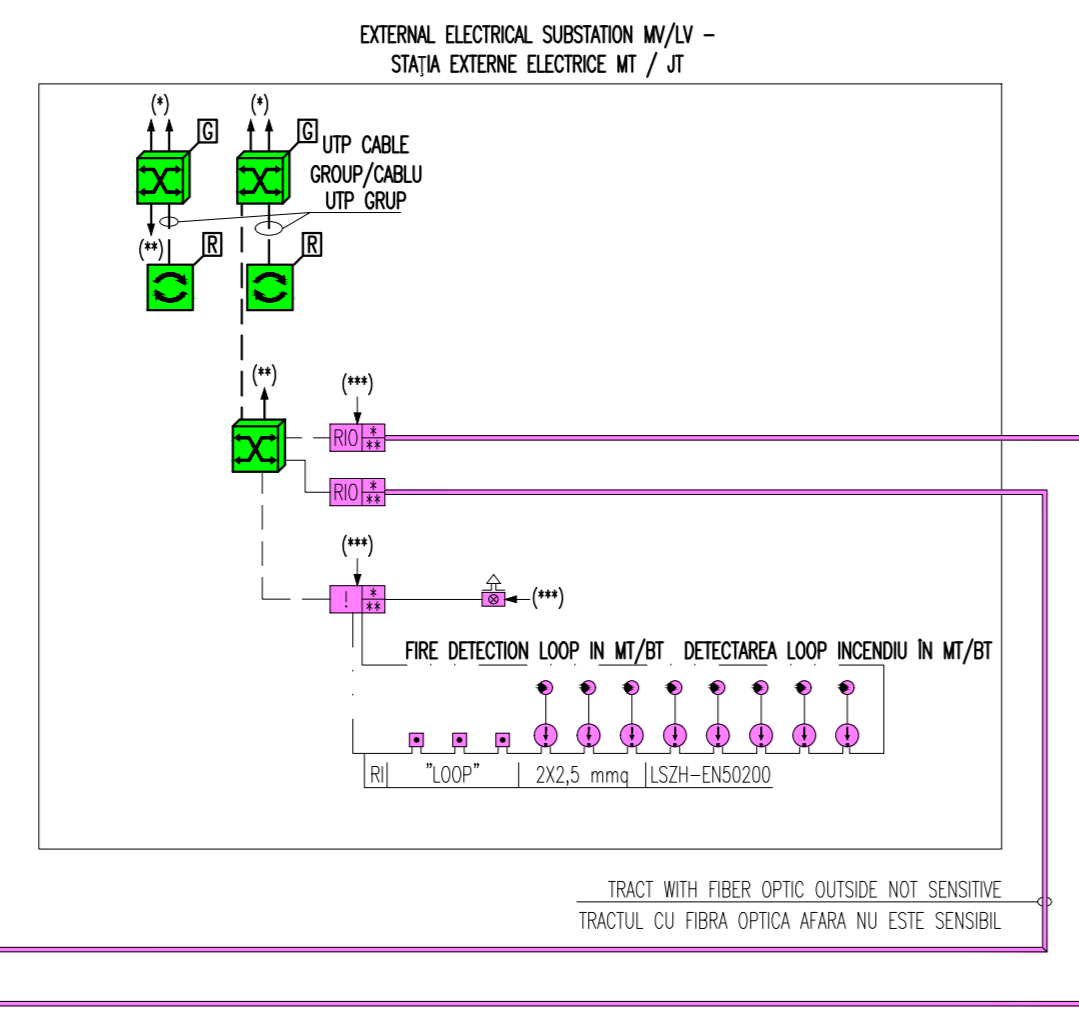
EXTERNAL ELECTRICAL SUBSTATION MV/LV –
STAȚIA EXTERNE ELECTRICE MT / JT

(*)
G
(*)
G
UTP CABLE GROUP/CABLU UTP GRUP
(**)
R
R
(**)
(***)
RIO
*
**
RIO
*
**
(***)
!
*
**
(***)

FIRE DETECTION LOOP IN MT/BT DETECTAREA LOOP INCENDIU ÎN MT/BT

| RI | "LOOP" | 2X2,5 mmq | LSZH–EN50200 |
|---|---|---|---|

TRACT WITH FIBER OPTIC OUTSIDE NOT SENSITIVE
TRACTUL CU FIBRA OPTICA AFARA NU ESTE SENSIBIL